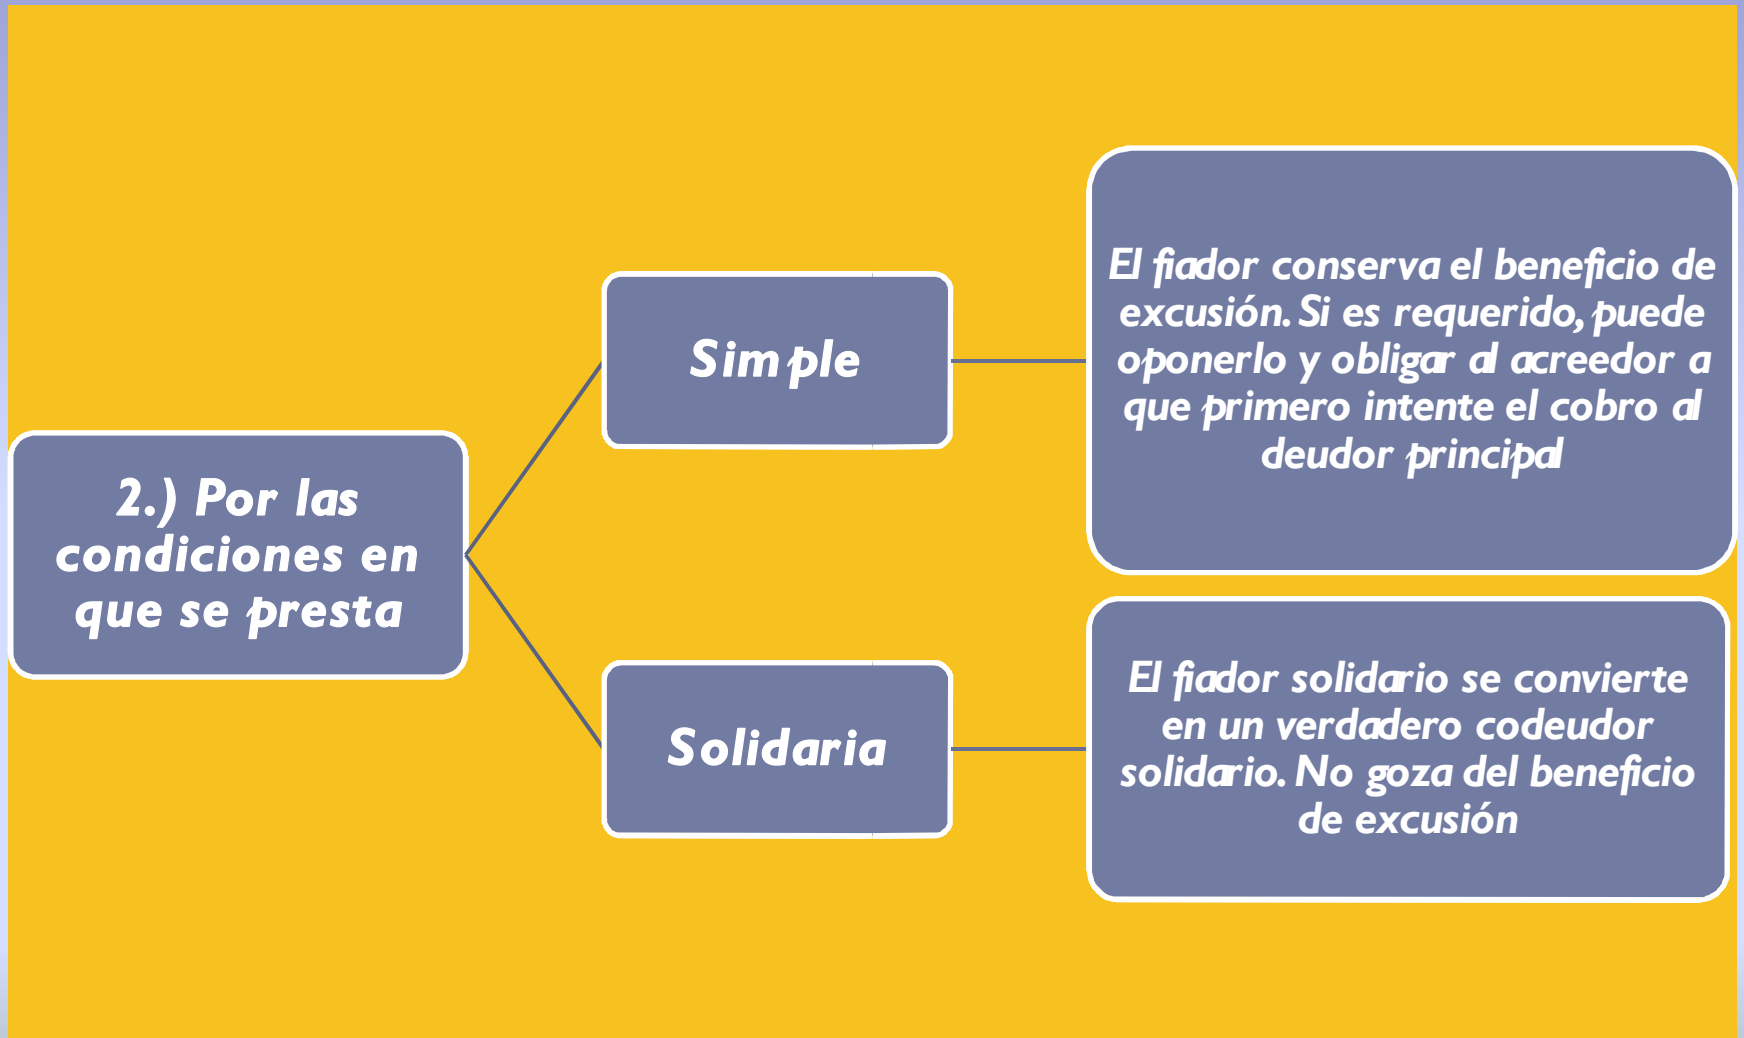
2.) Por las condiciones en que se presta

Simple

El fiador conserva el beneficio de excusión. Si es requerido, puede oponerlo y obligar al acreedor a que primero intente el cobro al deudor principal

Solidaria

El fiador solidario se convierte en un verdadero codeudor solidario. No goza del beneficio de excusión